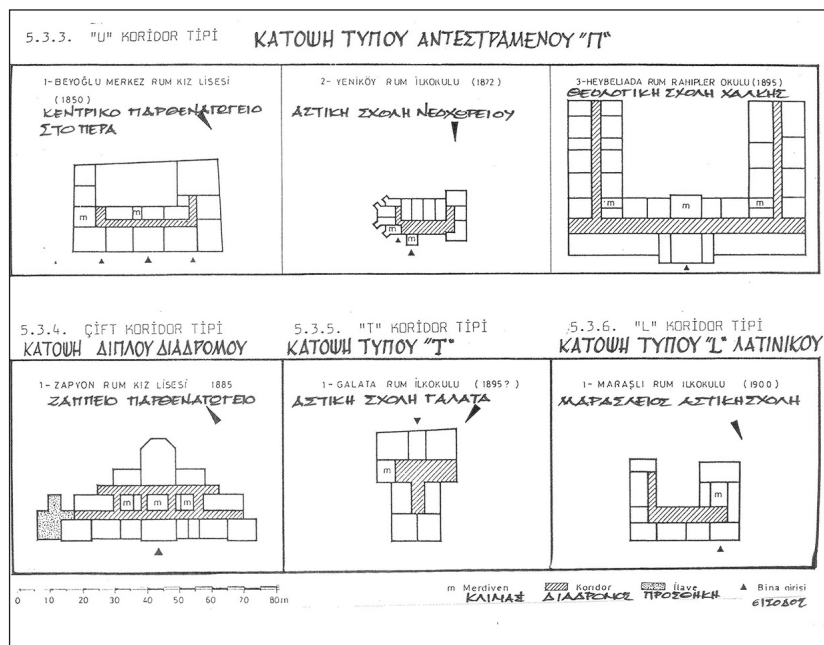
5.3.3. "U" KORİDOR TİPİ ΚΑΤΟΨΗ ΤΥΠΟΥ ΑΝΤΕΣΤΡΑΜΕΝΟΥ "Π"

1- BEYOĞLU MERKEZ RUM KIZ LİSESİ (1850)
ΚΕΝΤΡΙΚΟ ΠΑΡΘΕΝΑΓΩΓΕΙΟ ΣΤΟ ΠΕΡΑ

m m

2- YENİKÖY RUM İLKOKULU (1872)
ΑΣΤΙΚΗ ΣΧΟΛΗ ΝΕΟΧΩΡΕΙΟΥ

m m

3- HEYBELİADA RUM RAHİPLER OKULU (1895)
ΘΕΟΛΟΓΙΚΗ ΣΧΟΛΗ ΧΑΛΚΗΣ

m m m

5.3.4. ÇİFT KORİDOR TİPİ
ΚΑΤΟΨΗ ΔΙΠΛΟΥ ΔΙΑΔΡΟΜΟΥ

5.3.5. "T" KORİDOR TİPİ
ΚΑΤΟΨΗ ΤΥΠΟΥ "Τ"

5.3.6. "L" KORİDOR TİPİ
ΚΑΤΟΨΗ ΤΥΠΟΥ "L" ΛΑΤΙΝΙΚΟΥ

1- ZAPYON RUM KIZ LİSESİ 1885
ΖΑΠΠΕΙΟ ΠΑΡΘΕΝΑΓΩΓΕΙΟ

m m m

1- GALATA RUM İLKOKULU (1895?)
ΑΣΤΙΚΗ ΣΧΟΛΗ ΓΑΛΑΤΑ

m

1- MARAŞLI RUM İLKOKULU (1900)
ΜΑΡΑΣΛΕΙΟΣ ΑΣΤΙΚΗ ΣΧΟΛΗ

m

0 10 20 30 40 50 60 70 80m

m Merdiven
ΚΛΙΜΑΞ
Koridor
ΔΙΑΔΡΟΜΟΣ
İlave
ΠΡΟΣΘΗΚΗ
Bina girişi
ΕΙΣΟΔΟΣ